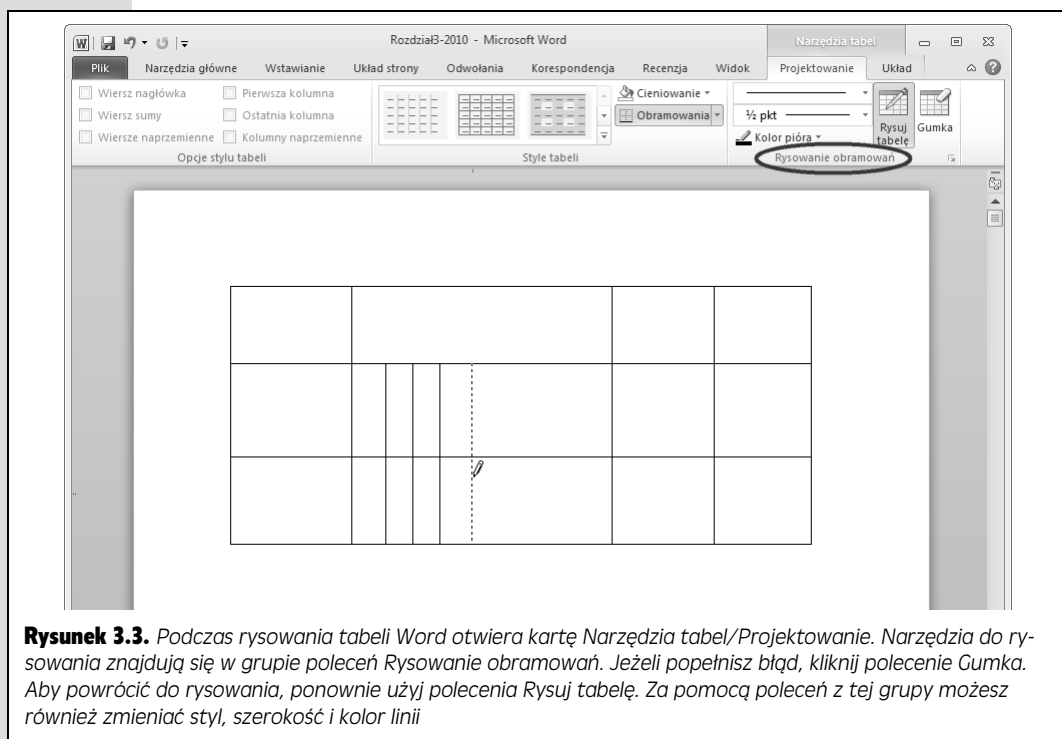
Rozdział3-2010 - Microsoft Word

Narzędzia tabel

Plik | Narzędzia główne | Wstawianie | Układ strony | Odwołania | Korespondencja | Recenzja | Widok | Projektowanie | Układ

Wiersz nagłówka
Pierwsza kolumna
Wiersz sumy
Ostatnia kolumna
Wiersze naprzemienne
Kolumny naprzemienne
Opcje stylu tabeli

Style tabeli

Cieniowanie
Obramowania

½ pkt
Kolor pióra
Rysuj tabelę
Gumka
Rysowanie obramowań

**Rysunek 3.3.** *Podczas rysowania tabeli Word otwiera kartę Narzędzia tabel/Projektowanie. Narzędzia do rysowania znajdują się w grupie poleceń Rysowanie obramowań. Jeżeli popełnisz błąd, kliknij polecenie Gumka. Aby powrócić do rysowania, ponownie użyj polecenia Rysuj tabelę. Za pomocą poleceń z tej grupy możesz również zmieniać styl, szerokość i kolor linii*